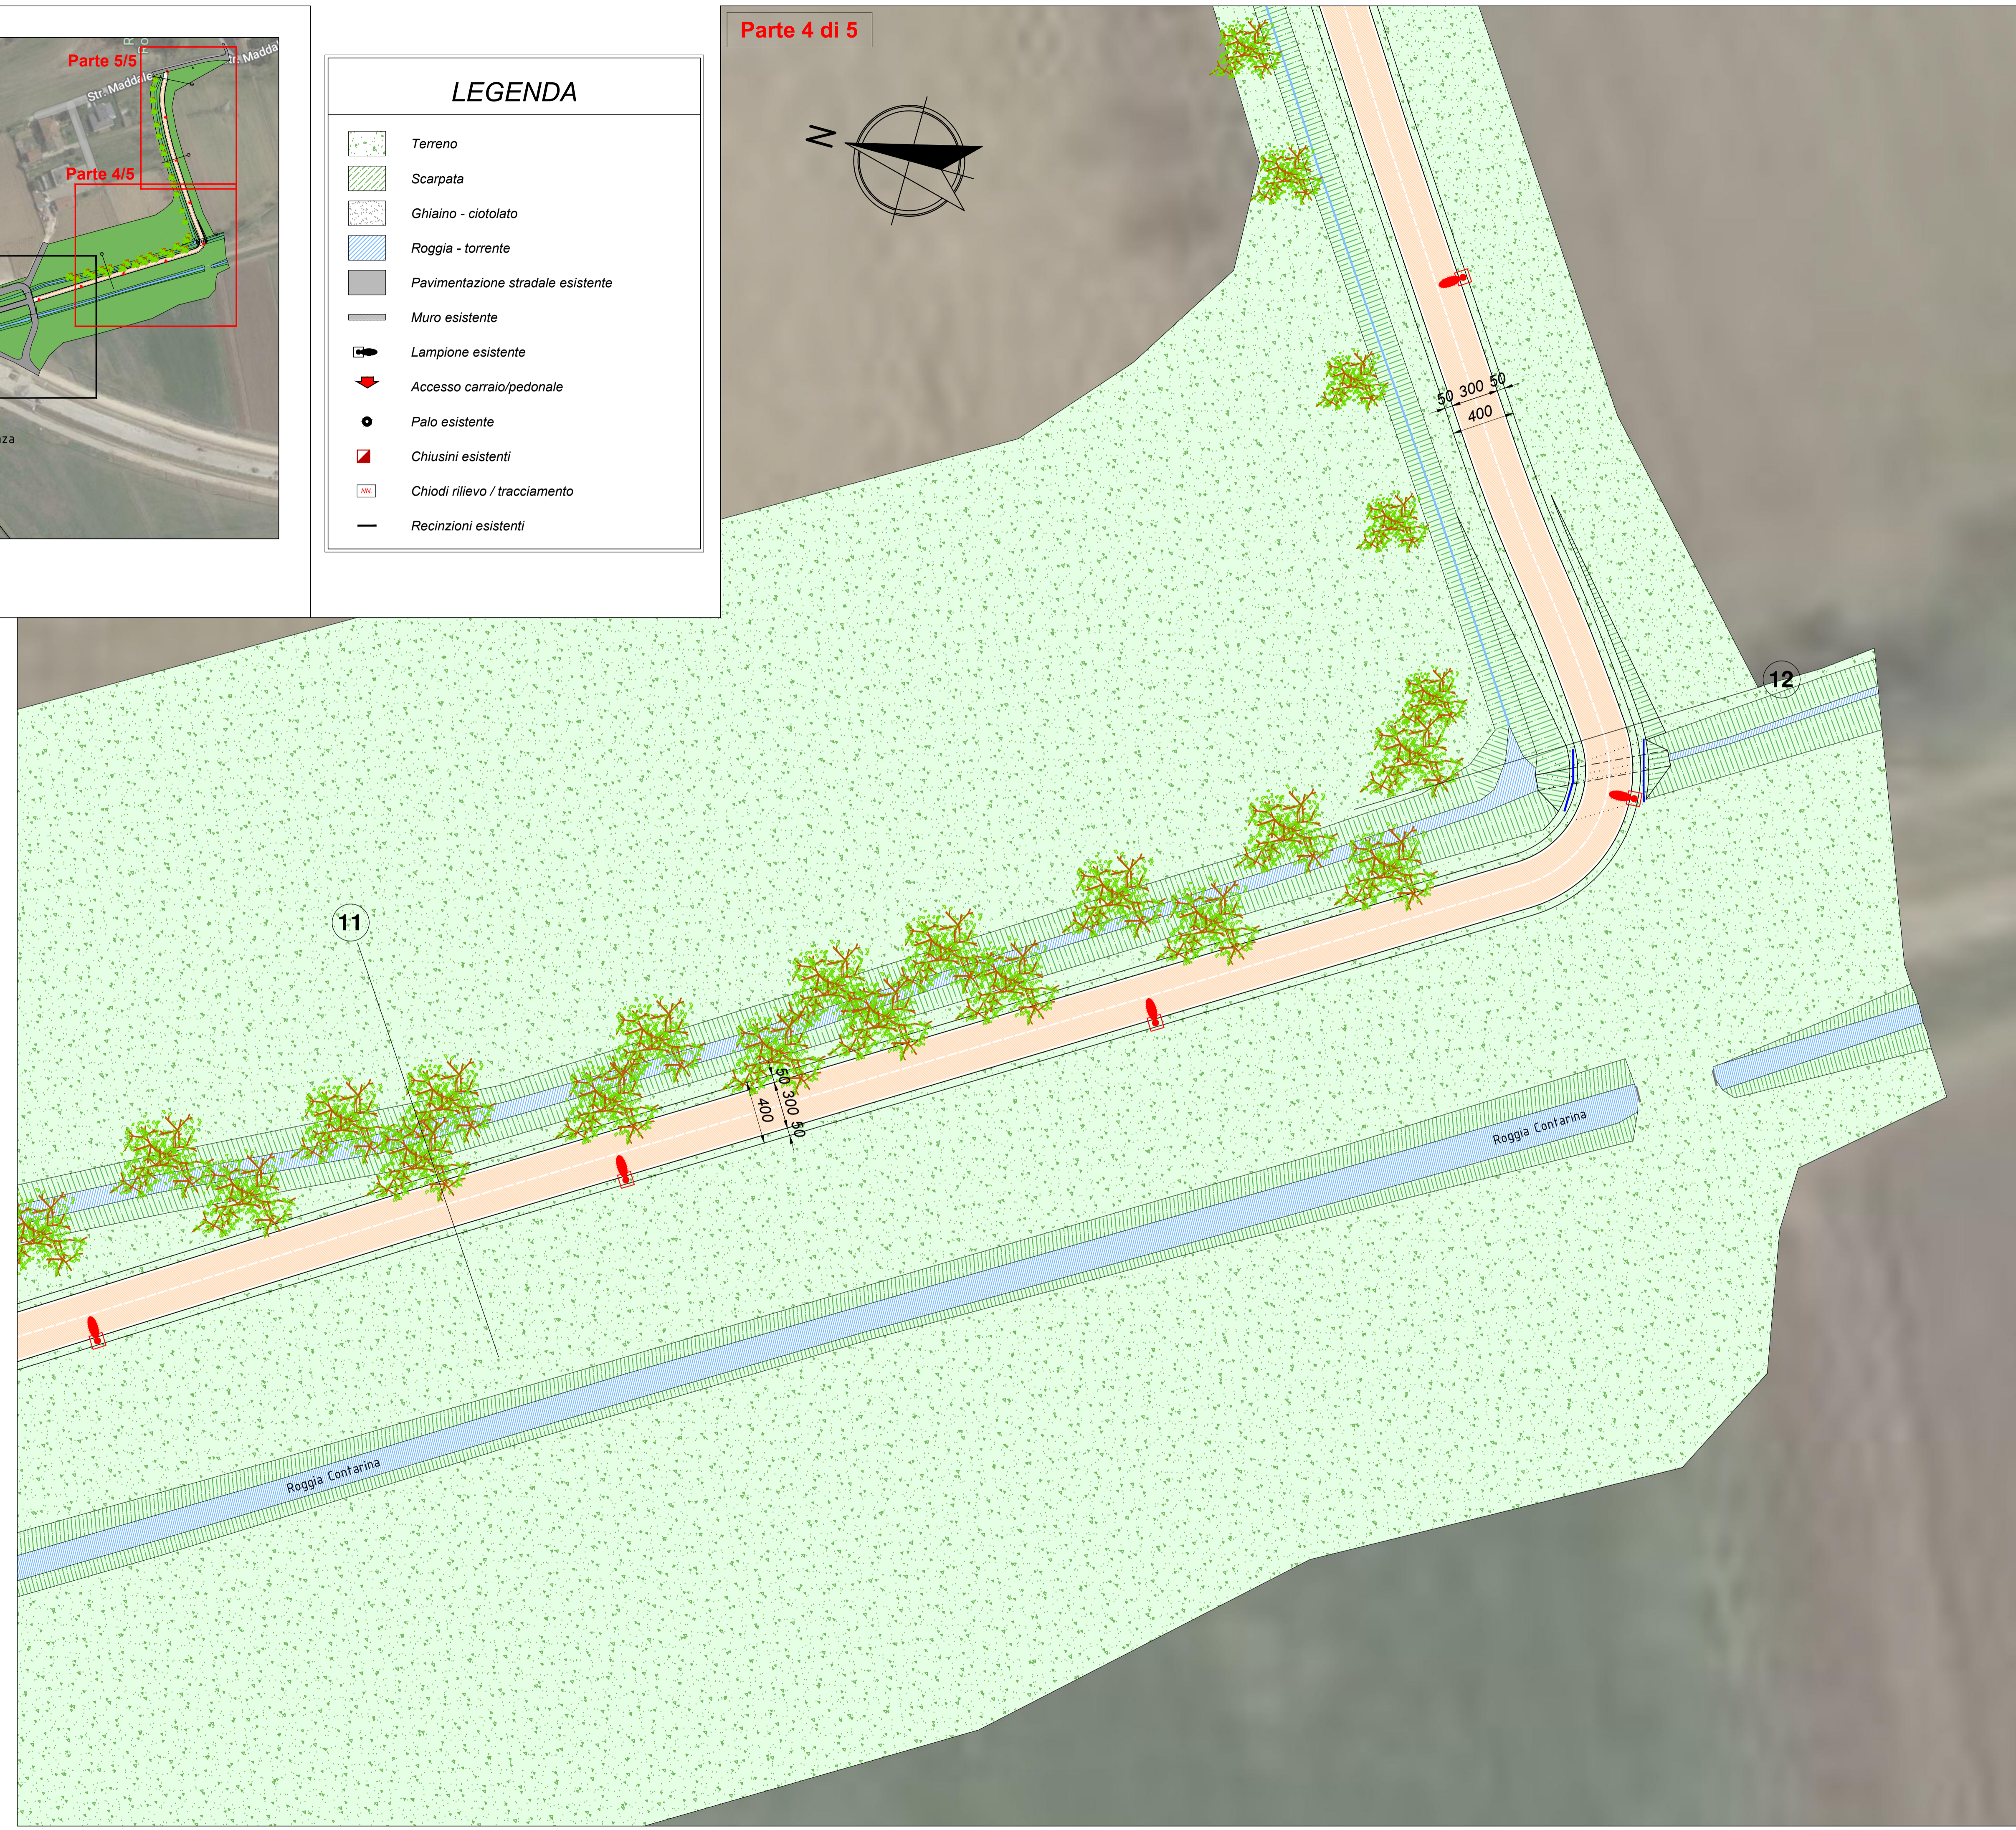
Parte 5/5
Str. Maddal
Madda
Parte 4/5
za

LEGENDA
Terreno
Scarpata
Ghiaino - ciotolato
Roggia - torrente
Pavimentazione stradale esistente
Muro esistente
Lampione esistente
Accesso carraio/pedonale
Palo esistente
Chiusini esistenti
Chiodi rilievo / tracciamento
Recinzioni esistenti

Parte 4 di 5

N

50 300 50
400

12

11

50 300 50
400

Roggia Contarina

Roggia Contarina